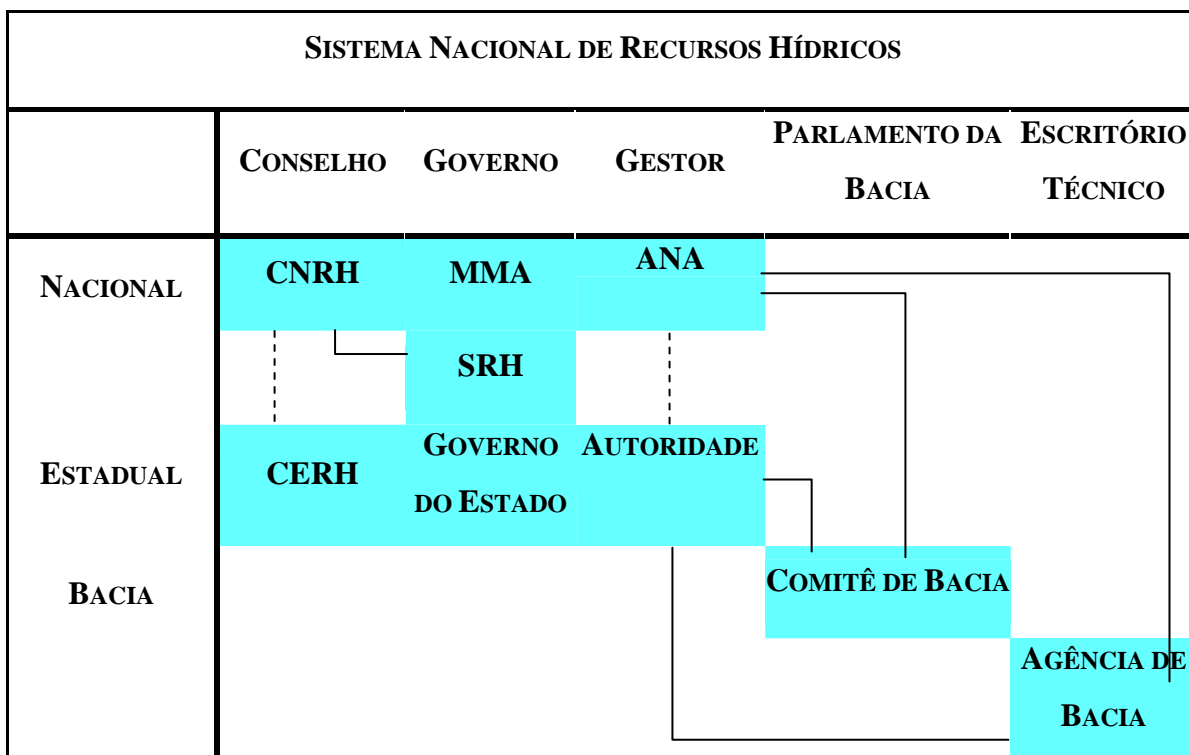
SISTEMA NACIONAL DE RECURSOS HÍDRICOS

| | CONSELHO | GOVERNO | GESTOR | PARLAMENTO DA BACIA | ESCRITÓRIO TÉCNICO |
|---|---|---|---|---|---|
| NACIONAL | CNRH | MMA | ANA | | |
| | | SRH | | | |
| ESTADUAL | CERH | GOVERNO DO ESTADO | AUTORIDADE | | |
| BACIA | | | | COMITÊ DE BACIA | |
| | | | | | AGÊNCIA DE BACIA |